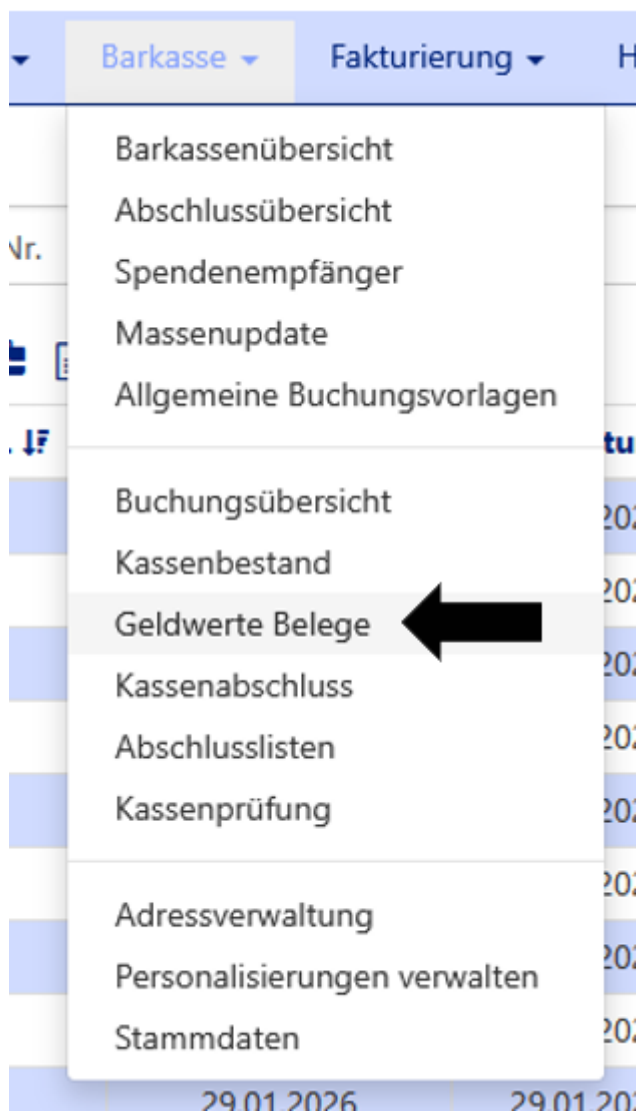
Barkasse Fakturierung H

Nr.

tu

Barkassenübersicht
Abschlussübersicht
Spendenempfänger
Massenupdate
Allgemeine Buchungsvorlagen

Buchungsübersicht
Kassenbestand
Geldwerte Belege
Kassenabschluss
Abschlusslisten
Kassenprüfung

Adressverwaltung
Personalisierungen verwalten
Stammdaten

29.01.2026 29.01.20